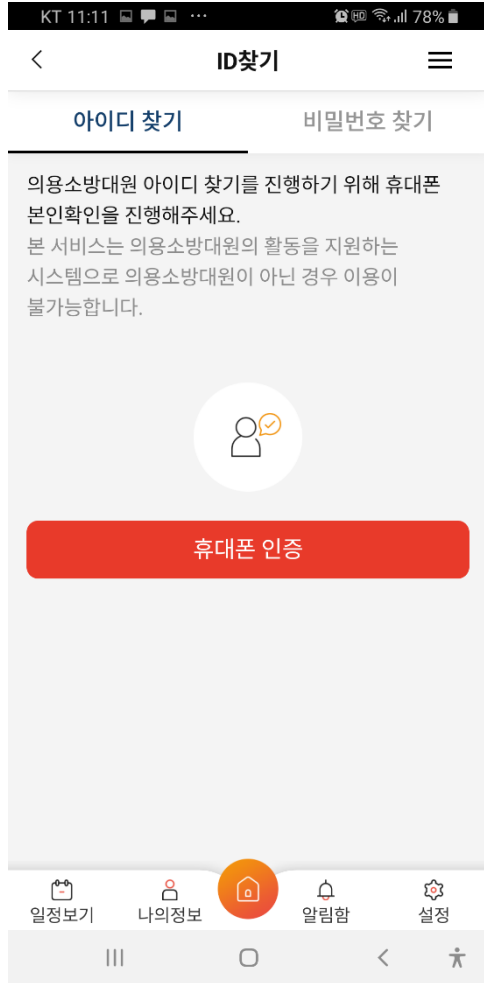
KT 11:11 78%

<

ID찾기

아이디 찾기

비밀번호 찾기

의용소방대원 아이디 찾기를 진행하기 위해 휴대폰 본인확인을 진행해주세요.

본 서비스는 의용소방대원의 활동을 지원하는 시스템으로 의용소방대원이 아닌 경우 이용이 불가능합니다.

휴대폰 인증

일정보기

나의정보

알림함

설정